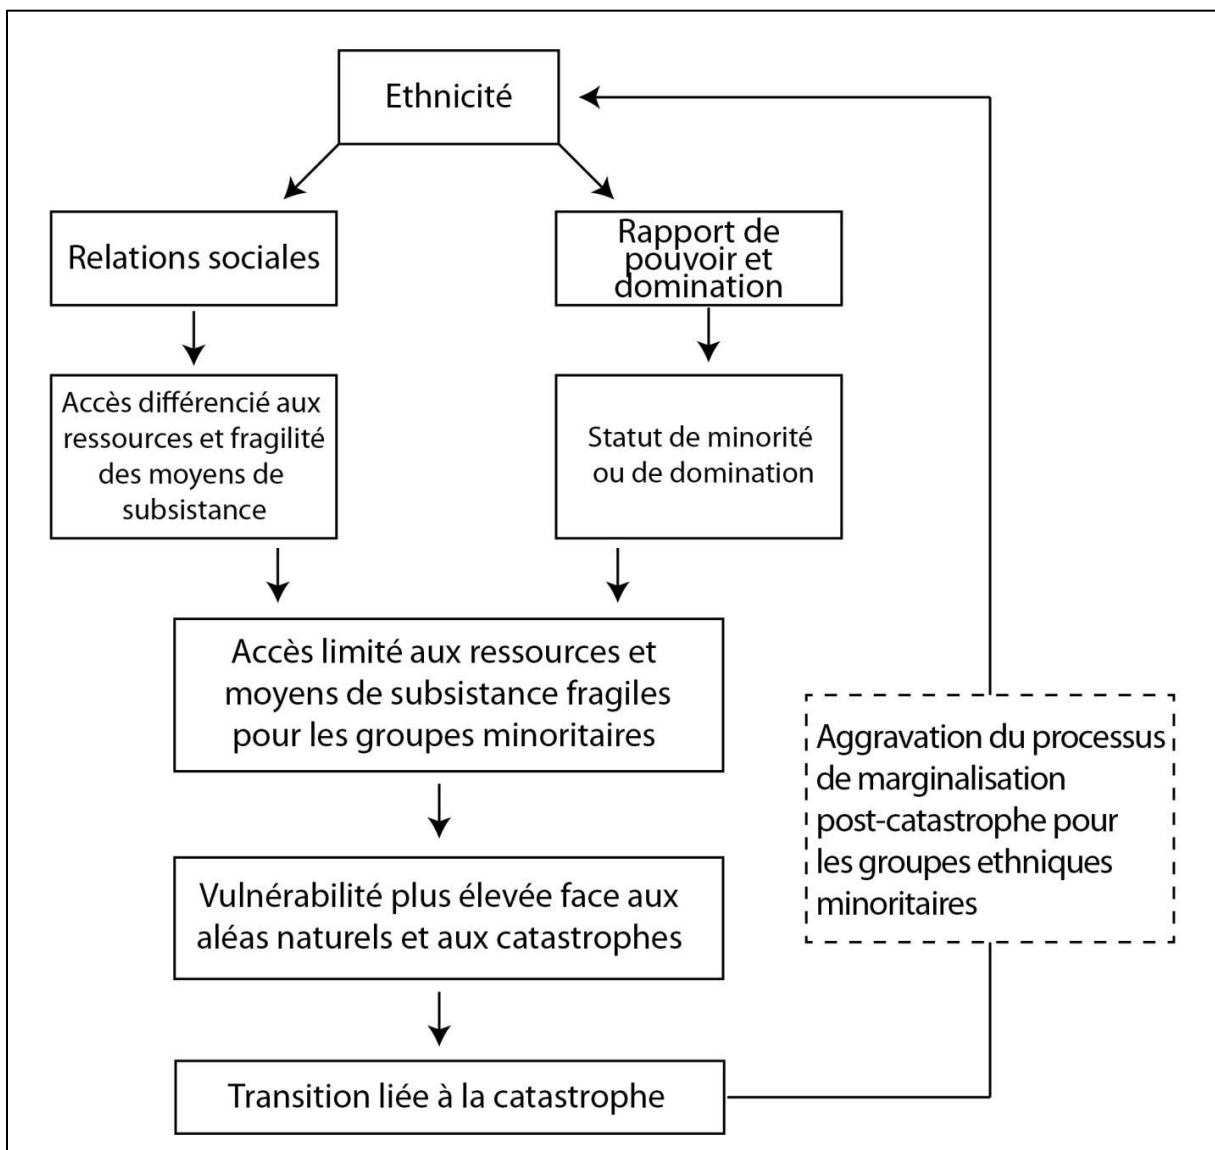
Ethnicité

Relations sociales

Rapport de pouvoir et domination

Accès différencié aux ressources et fragilité des moyens de subsistance

Statut de minorité ou de domination

Accès limité aux ressources et moyens de subsistance fragiles pour les groupes minoritaires

Vulnérabilité plus élevée face aux aléas naturels et aux catastrophes

Transition liée à la catastrophe

Aggravation du processus de marginalisation post-catastrophe pour les groupes ethniques minoritaires